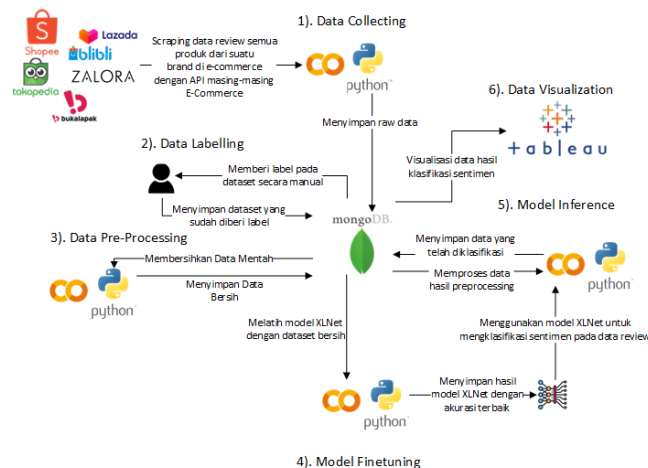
Shopee
Lazada
blibli
ZALORA
tokopedia
bukalapak

Scraping data review semua produk dari suatu brand di e-commerce dengan API masing-masing E-Commerce

1). Data Collecting

CO
python

Menyimpan raw data

6). Data Visualization

+ableau

2). Data Labelling

Memberi label pada dataset secara manual

Menyimpan dataset yang sudah diberi label

Visualisasi data hasil klasifikasi sentimen

mongoDB.

5). Model Inference

3). Data Pre-Processing

Menyimpan data yang telah diklasifikasi

Membersihkan Data Mentah

CO
python

Menyimpan Data Bersih

Memproses data hasil preprocessing

CO
python

Melatih model XLNet dengan dataset bersih

Menggunakan model XLNet untuk mengklasifikasi sentimen pada data review

CO
python

Menyimpan hasil model XLNet dengan akurasi terbaik

4). Model Finetuning